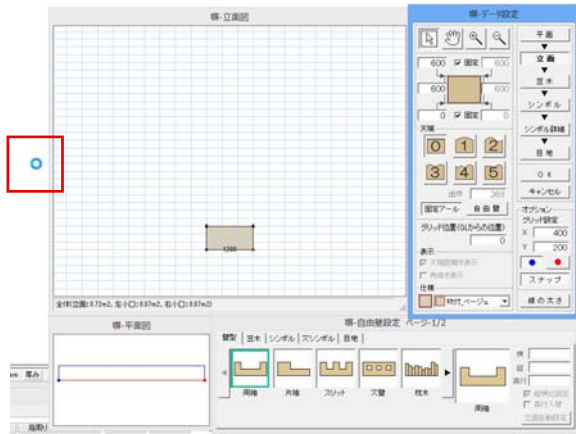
塀-立面図

1200

全体(立面):8.72m2, 左(小口):0.97m2, 右(小口):0.97m2

塀-データ設定

600 固定 600
600 600
0 固定 600

天端
0 1 2
3 4 5
出巾 360

固定アール 自由壁

グリッド位置(GLからの位置)
0

表示
天端図柄を表示
角線を表示

仕様
柄付_ベージュ

平面
立面
笠木
シンボル
シンボル詳細
目地

OK
キャンセル

オプション
グリッド設定
X 400
Y 200

スナップ

線の太さ

塀-平面図

塀-自由壁設定 ページ-1/2

壁型 笠木 シンボル 穴シンボル 目地

両端 片端 スリット 穴壁 枕木

両端

横
縦
奥行

柱間に固定
両付け入替

三面自動設定

厚み